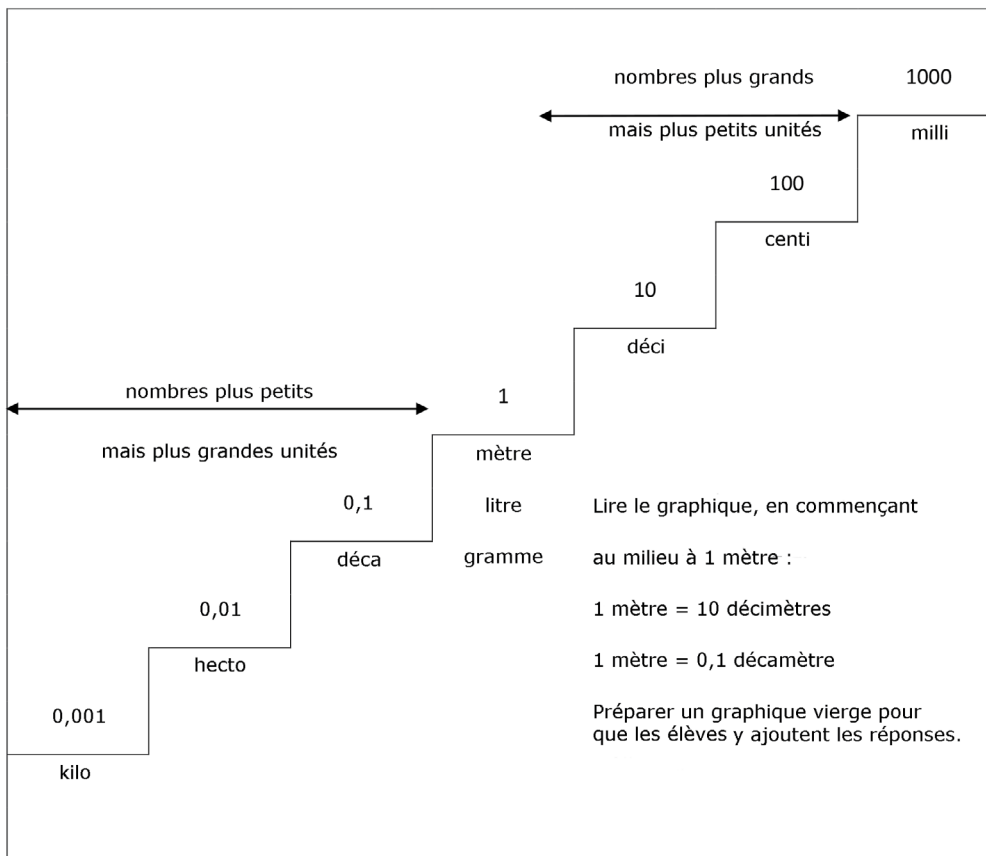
nombres plus grands

mais plus petits unités

1000

milli

100

centi

10

déci

nombres plus petits

mais plus grandes unités

1

mètre

litre

gramme

0,1

déca

0,01

hecto

0,001

kilo

Lire le graphique, en commençant au milieu à 1 mètre :

1 mètre = 10 décimètres

1 mètre = 0,1 décamètre

Préparer un graphique vierge pour que les élèves y ajoutent les réponses.